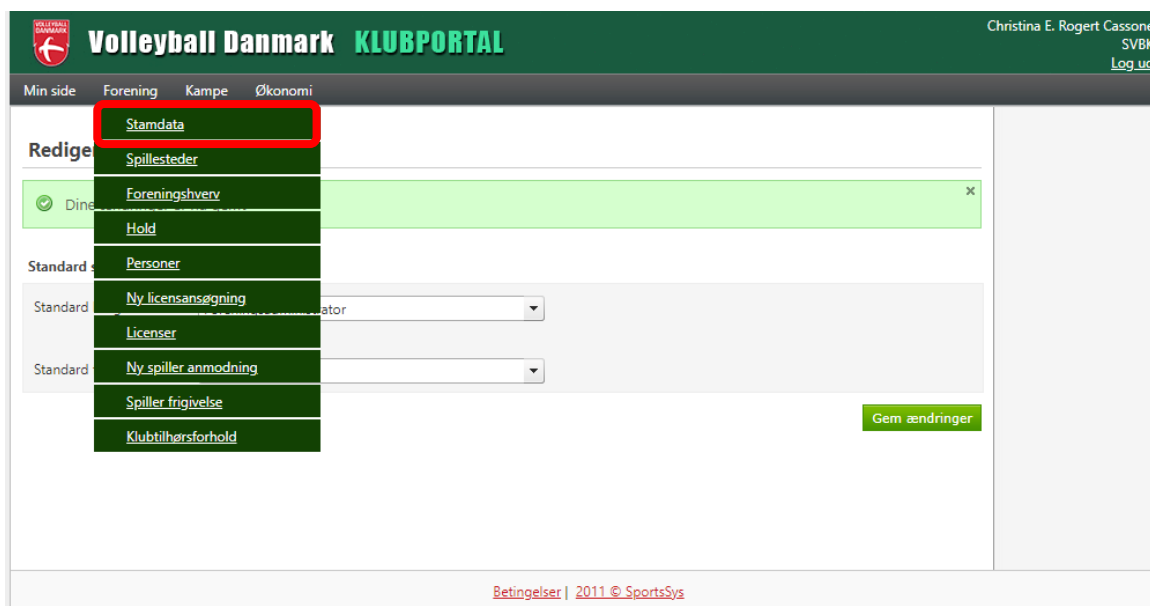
VOLLEYBALL DANMARK

Volleyball Danmark KLUBPORTAL

Christina E. Rogert Cassone
SVBK
Log ud

Min side Forening Kampe Økonomi

Stamdata
Spillesteder
Foreningshverv
Hold
Personer
Ny licensansøgning
Licenser
Ny spiller anmodning
Spiller frigivelse
Klubtilhørsforhold

Rediger

Dine

×

Standard s

Standard

ator

Standard

Gem ændringer

Betingelser | 2011 © SportsSys